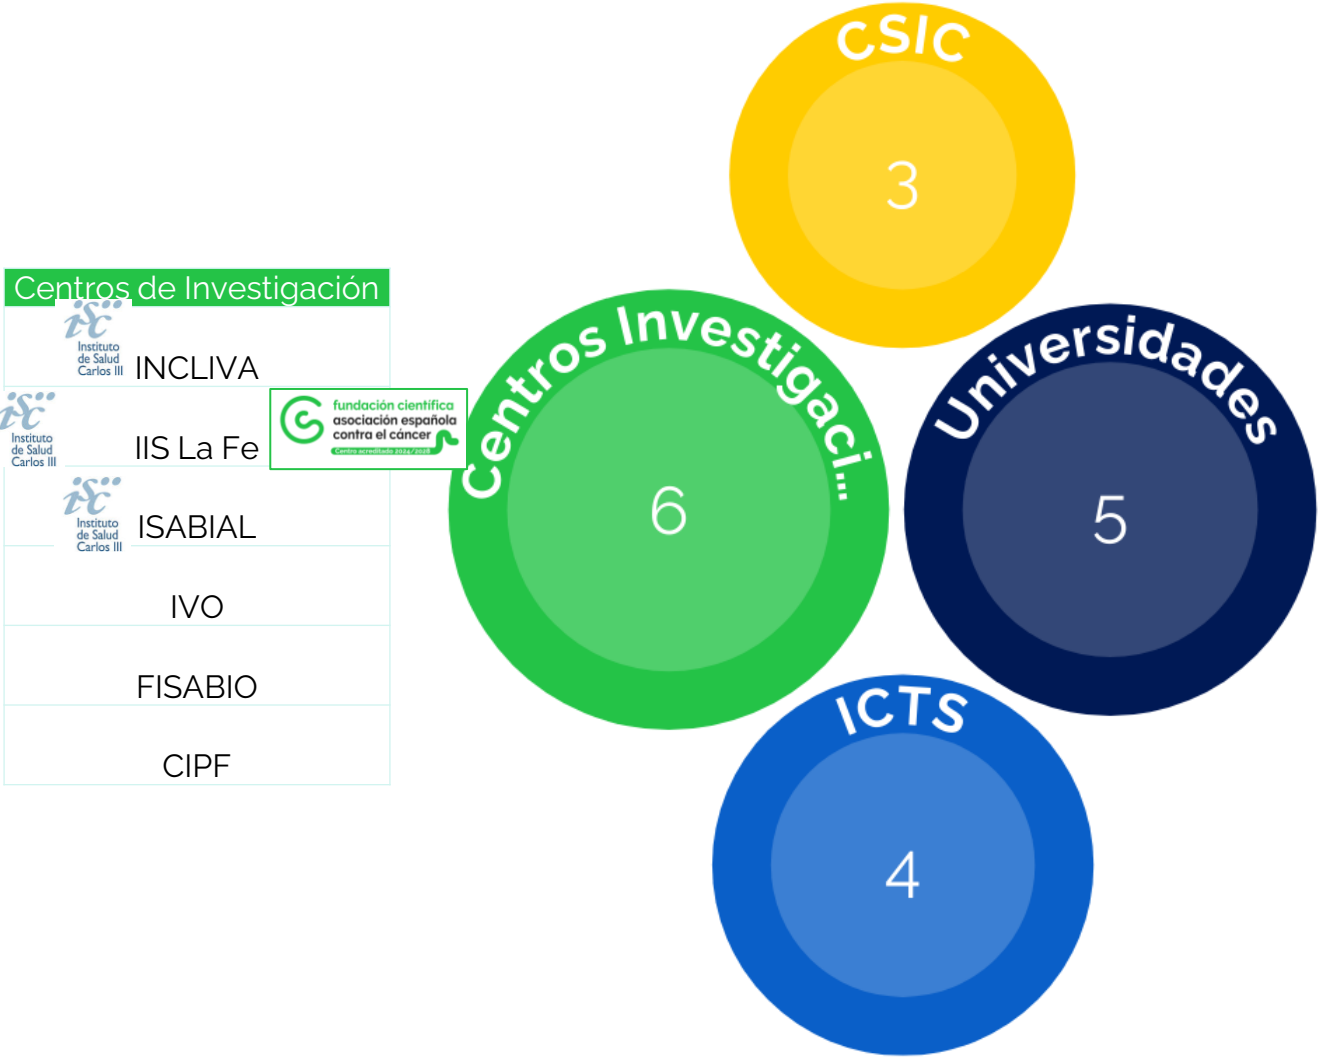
| Centros de Investigación |
|---|
| Instituto de Salud Carlos III INCLIVA |
| Instituto de Salud Carlos III IIS La Fe fundación científica asociación española contra el cáncer Centro acreditado 2024/2028 |
| Instituto de Salud Carlos III ISABIAL |
| IVO |
| FISABIO |
| CIPF |

CSIC
3

Centros Investigaci...
6

Universidades
5

ICTS
4